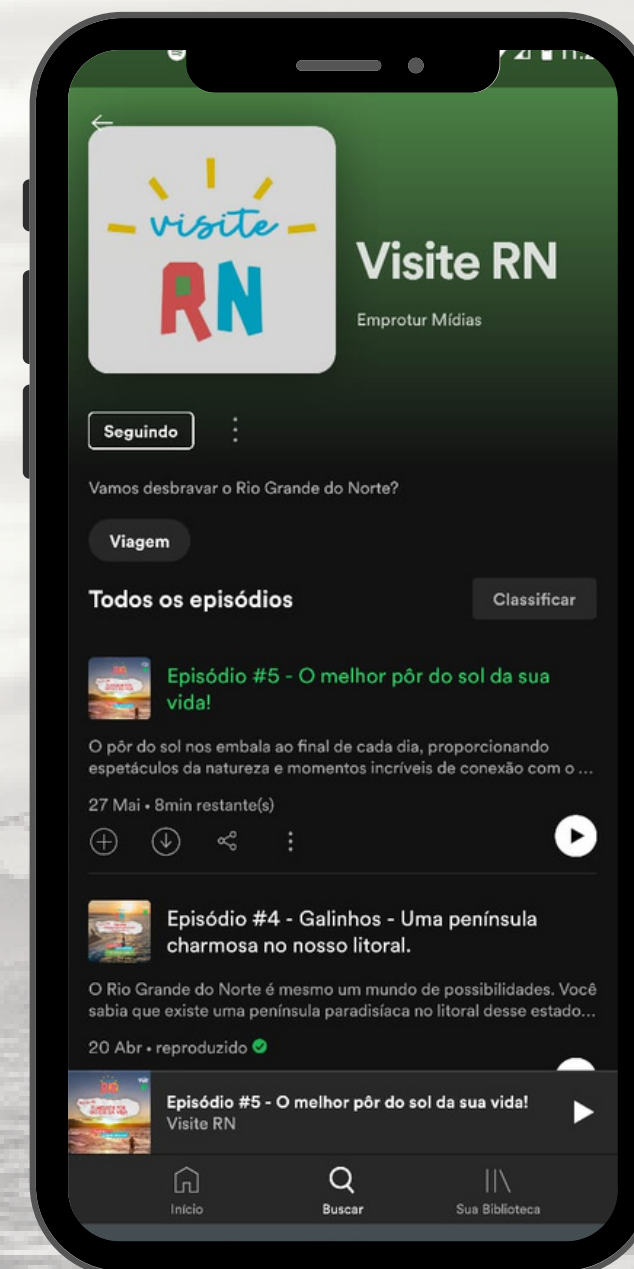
visite
RN

Visite RN
Emprotur Mídias

Seguindo

Vamos desbravar o Rio Grande do Norte?

Viagem

Todos os episódios
Classificar

Episódio #5 - O melhor pôr do sol da sua vida!
O pôr do sol nos embala ao final de cada dia, proporcionando espetáculos da natureza e momentos incríveis de conexão com o ...
27 Mai • 8min restante(s)

Episódio #4 - Galinhos - Uma península charmosa no nosso litoral.
O Rio Grande do Norte é mesmo um mundo de possibilidades. Você sabia que existe uma península paradisíaca no litoral desse estado...
20 Abr • reproduzido

Episódio #5 - O melhor pôr do sol da sua vida!
Visite RN

Início
Buscar
Sua Biblioteca